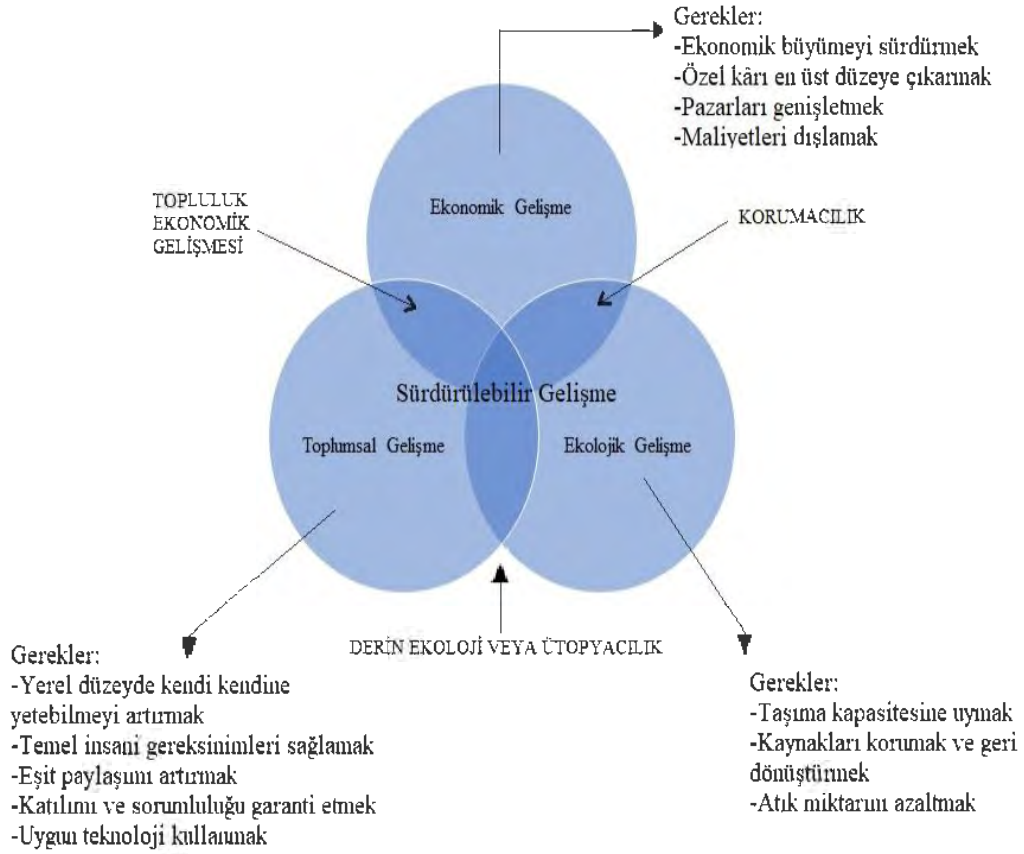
Gerekler:
-Ekonomik büyümeyi sürdürmek
-Özel kârı en üst düzeye çıkarmak
-Pazarları genişletmek
-Maliyetleri dışlamak

TOPLULUK EKONOMİK GELİŞMESİ

Ekonomik Gelişme

KORUMACILIK

Sürdürülebilir Gelişme

Toplumsal Gelişme

Ekolojik Gelişme

Gerekler:
-Yerel düzeyde kendi kendine yetebilmeyi artırmak
-Temel insani gereksinimleri sağlamak
-Eşit paylaşımı artırmak
-Katılımı ve sorumluluğu garanti etmek
-Uygun teknoloji kullanmak

DERİN EKOLOJİ VEYA ÜTOPYACILIK

Gerekler:
-Taşıma kapasitesine uymak
-Kaynakları korumak ve geri dönüştürmek
-Atık miktarını azaltmak